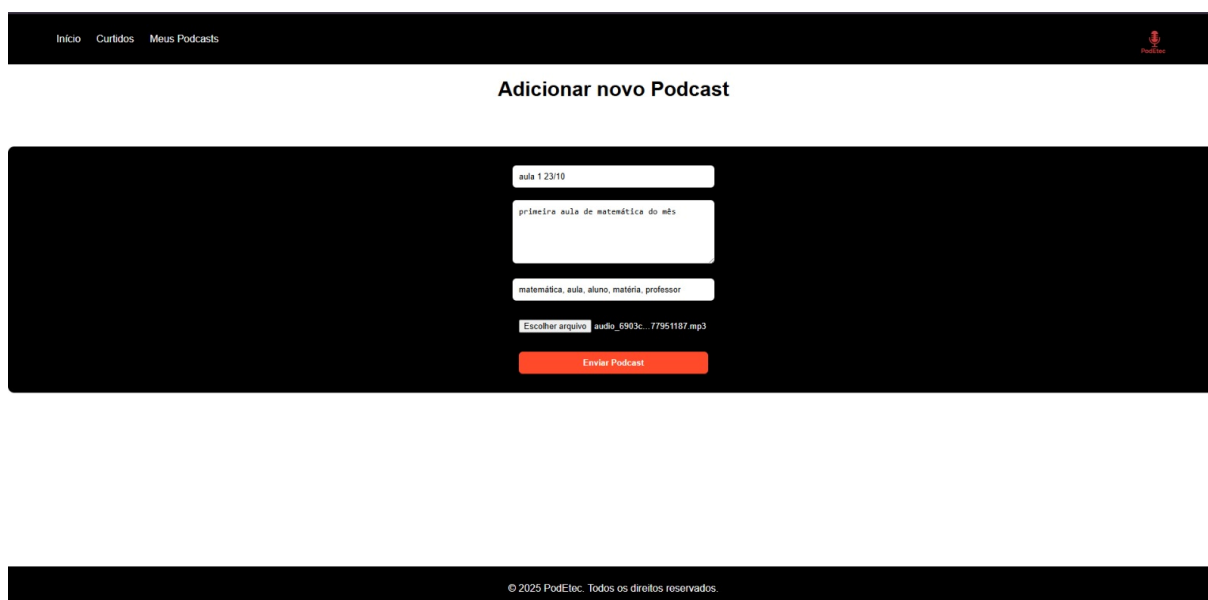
Início Curtidos Meus Podcasts

PodEtec

Adicionar novo Podcast

aula 1 23/10

primeira aula de matemática do mês

matemática, aula, aluno, matéria, professor

Escolher arquivo audio_6903c...77951187.mp3

Enviar Podcast

© 2025 PodEtec. Todos os direitos reservados.